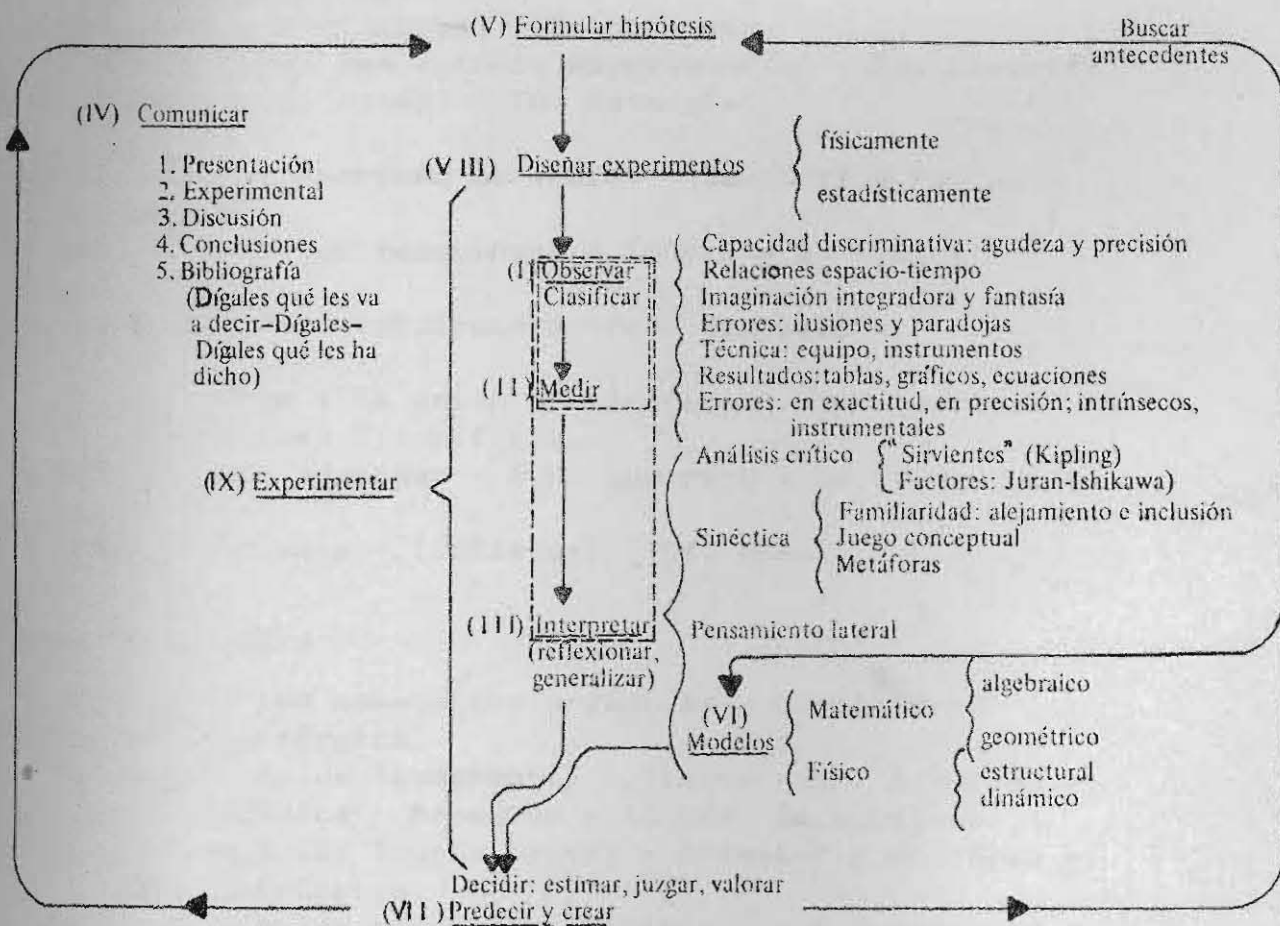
(V) Formular hipótesis

Buscar antecedentes

(IV) Comunicar

1. Presentación
2. Experimental
3. Discusión
4. Conclusiones
5. Bibliografía
(Dígales qué les va a decir–Dígales–Dígales qué les ha dicho)

(VIII) Diseñar experimentos

físicamente
estadísticamente

(I) Observar
Clasificar

(II) Medir

Capacidad discriminativa: agudeza y precisión
Relaciones espacio-tiempo
Imaginación integradora y fantasía
Errores: ilusiones y paradojas
Técnica: equipo, instrumentos
Resultados: tablas, gráficos, ecuaciones
Errores: en exactitud, en precisión; intrínsecos, instrumentales

(IX) Experimentar

Análisis crítico
"Sirvientes" (Kipling)
Factores: Juran-Ishikawa

Sinéctica
Familiaridad: alejamiento e inclusión
Juego conceptual
Metáforas

(III) Interpretar (reflexionar, generalizar)

Pensamiento lateral

(VI) Modelos
Matemático
Físico

algebraico
geométrico
estructural
dinámico

Decidir: estimar, juzgar, valorar
(VII) Predecir y crear